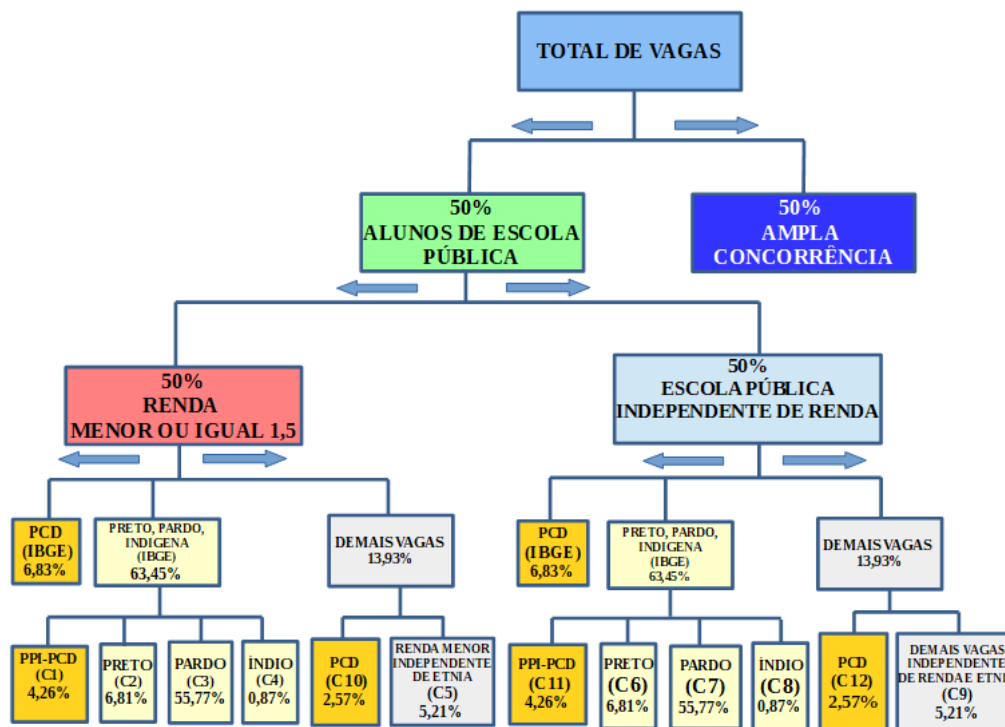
TOTAL DE VAGAS

50%
ALUNOS DE ESCOLA PÚBLICA

50%
AMPLA CONCORRÊNCIA

50%
RENDA
MENOR OU IGUAL 1,5

50%
ESCOLA PÚBLICA
INDEPENDENTE DE RENDA

PCD
(IBGE)
6,83%

PRETO, PARDO, INDIGENA
(IBGE)
63,45%

DEMAIS VAGAS
13,93%

PCD
(IBGE)
6,83%

PRETO, PARDO, INDIGENA
(IBGE)
63,45%

DEMAIS VAGAS
13,93%

PPI-PCD
(C1)
4,26%

PRETO
(C2)
6,81%

PARDO
(C3)
55,77%

ÍNDIO
(C4)
0,87%

PCD
(C10)
2,57%

RENDA MENOR INDEPENDENTE DE ETNIA
(C5)
5,21%

PPI-PCD
(C11)
4,26%

PRETO
(C6)
6,81%

PARDO
(C7)
55,77%

ÍNDIO
(C8)
0,87%

PCD
(C12)
2,57%

DEMAIS VAGAS INDEPENDENTE DE RENDA E ETNI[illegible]
(C9)
5,21%